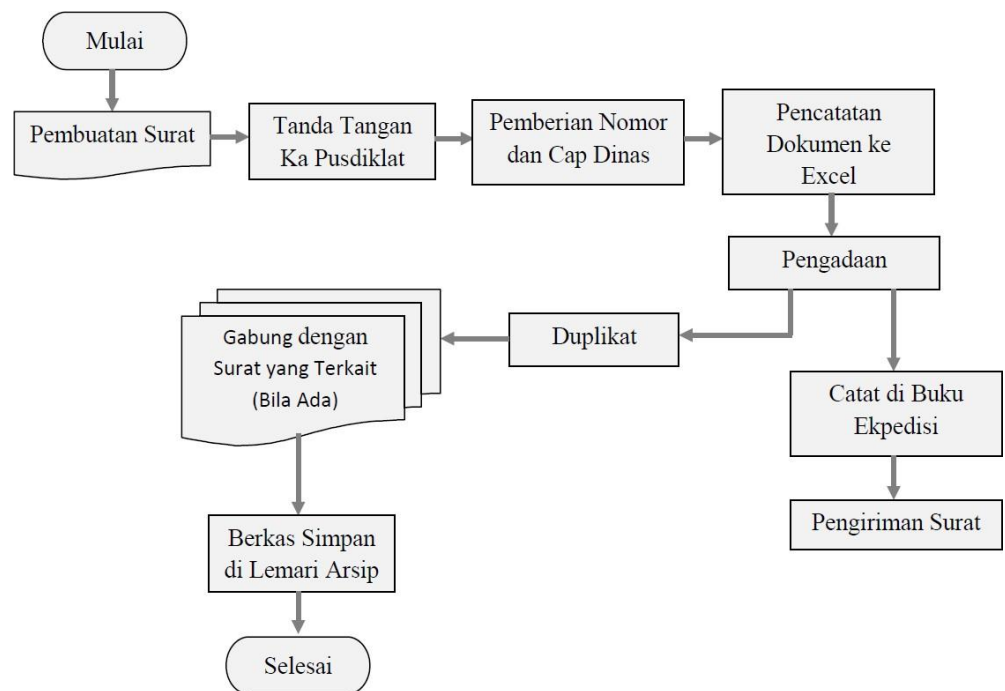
Mulai

Pembuatan Surat

Tanda Tangan Ka Pusdiklat

Pemberian Nomor dan Cap Dinas

Pencatatan Dokumen ke Excel

Pengadaan

Duplikat

Gabung dengan Surat yang Terkait (Bila Ada)

Catat di Buku Ekpedisi

Pengiriman Surat

Berkas Simpan di Lemari Arsip

Selesai